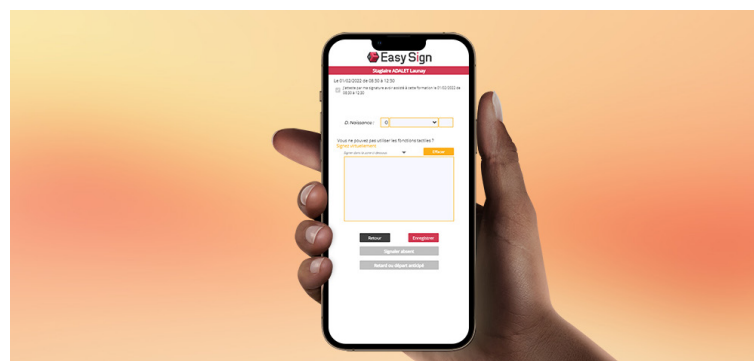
Easy Sign

Stagiaire ADALET Launay

Le 01/02/2022 de 08:30 à 12:30

J'atteste par ma signature avoir assisté à cette formation le 01/02/2022 de 08:30 à 12:30

D. Naissance : 0

Vous ne pouvez pas utiliser les fonctions tactiles ?
Signez uniquement

Effacer

Retour

Enregistrer

Signaler absent

Retard ou départ anticipé